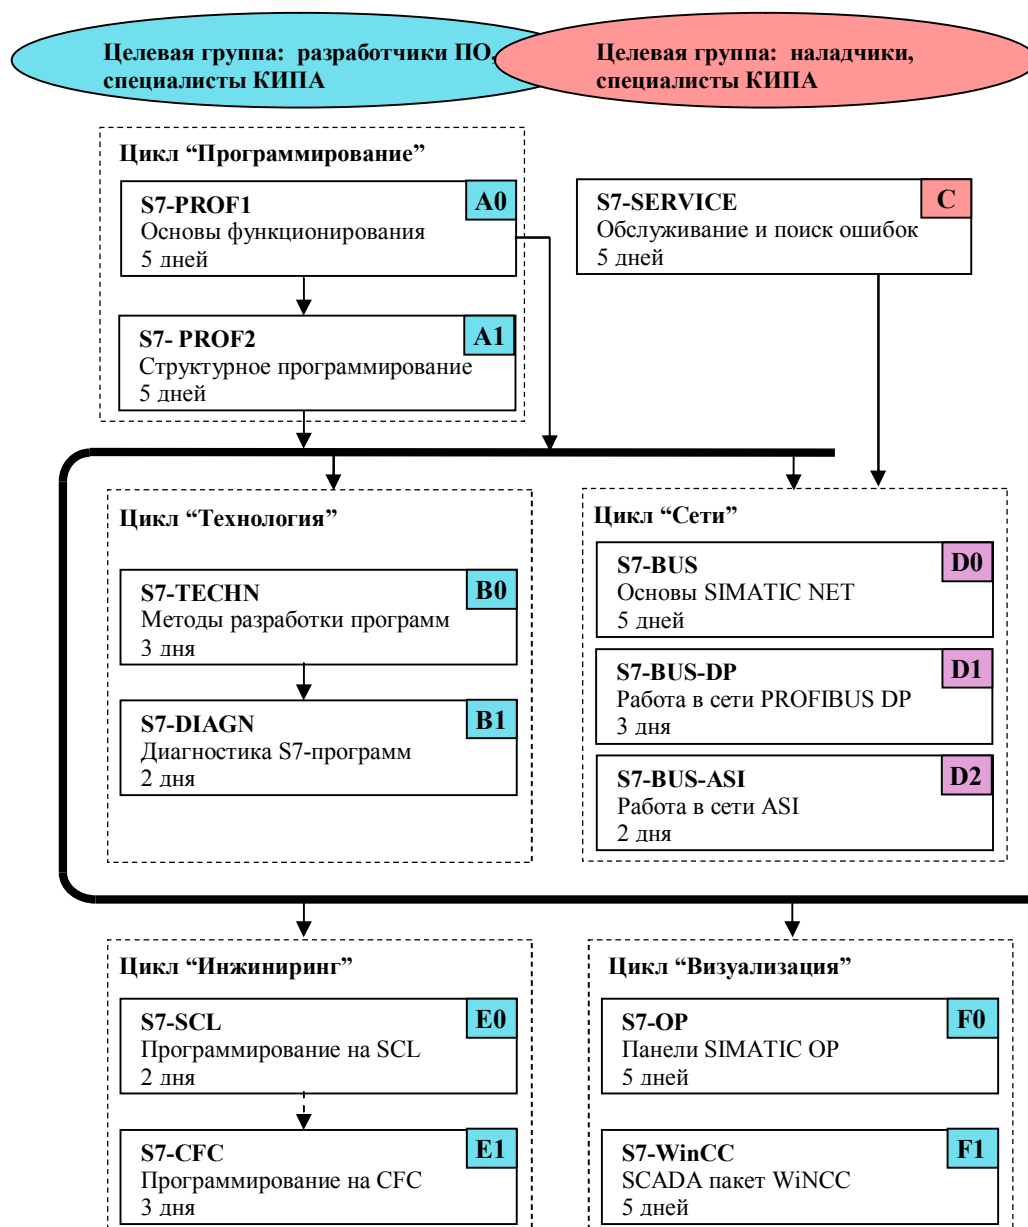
Целевая группа: разработчики ПО, специалисты КИПА

Целевая группа: наладчики, специалисты КИПА

Цикл "Программирование"

S7-PROF1
Основы функционирования
5 дней
A0

S7- PROF2
Структурное программирование
5 дней
A1

S7-SERVICE
Обслуживание и поиск ошибок
5 дней
C

Цикл "Технология"

S7-TECHN
Методы разработки программ
3 дня
B0

S7-DIAGN
Диагностика S7-программ
2 дня
B1

Цикл "Сети"

S7-BUS
Основы SIMATIC NET
5 дней
D0

S7-BUS-DP
Работа в сети PROFIBUS DP
3 дня
D1

S7-BUS-ASI
Работа в сети ASI
2 дня
D2

Цикл "Инжиниринг"

S7-SCL
Программирование на SCL
2 дня
E0

S7-CFC
Программирование на CFC
3 дня
E1

Цикл "Визуализация"

S7-OP
Панели SIMATIC OP
5 дней
F0

S7-WinCC
SCADA пакет WiNCC
5 дней
F1